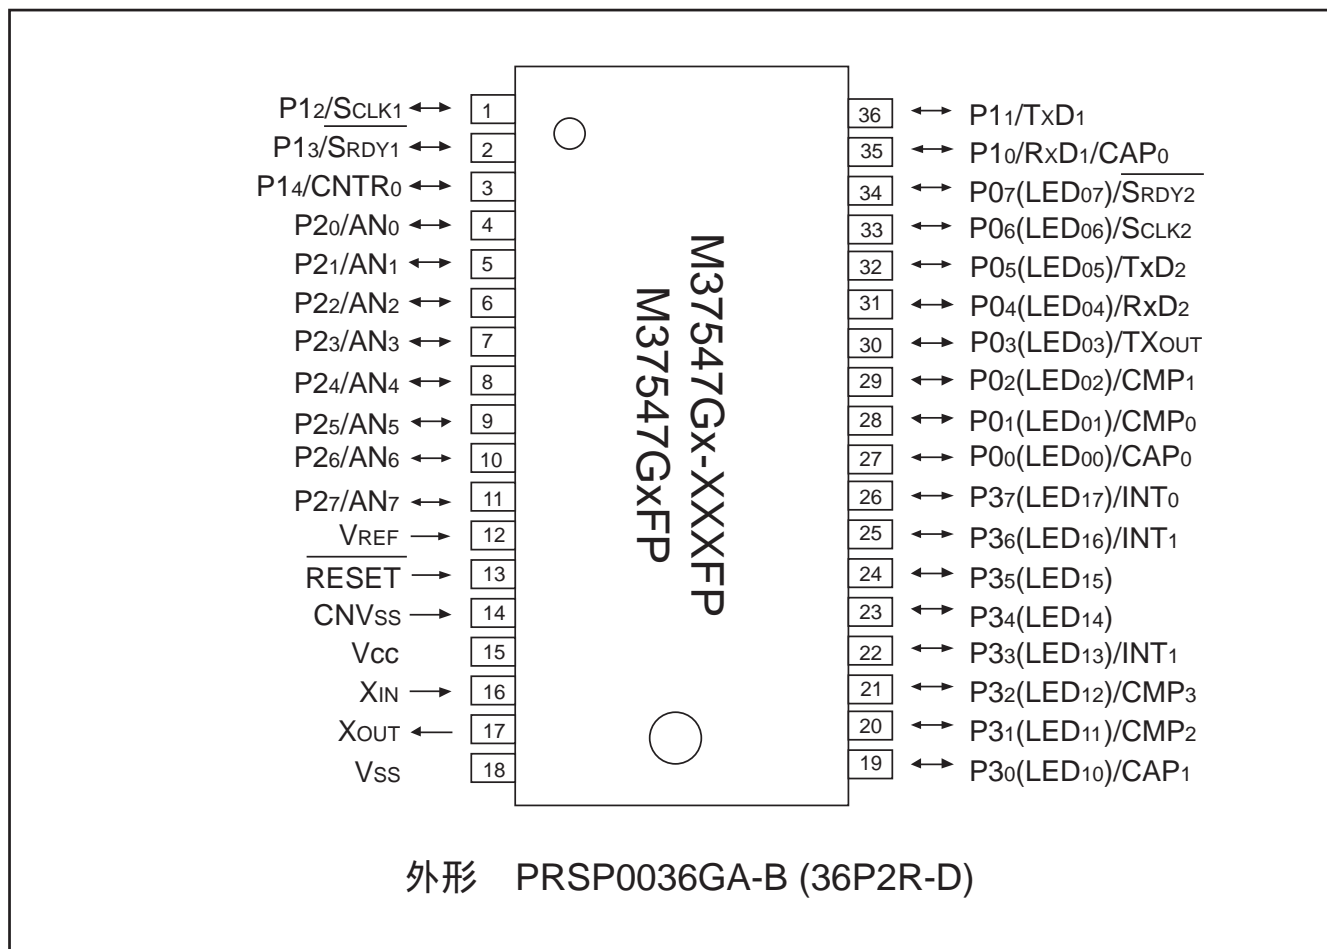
$P1_2/\overline{S_{CLK1}}$ 1
$P1_3/\overline{S_{RDY1}}$ 2
$P1_4/CNTR_0$ 3
$P2_0/AN_0$ 4
$P2_1/AN_1$ 5
$P2_2/AN_2$ 6
$P2_3/AN_3$ 7
$P2_4/AN_4$ 8
$P2_5/AN_5$ 9
$P2_6/AN_6$ 10
$P2_7/AN_7$ 11
$V_{REF}$ 12
$\overline{RESET}$ 13
$CNV_{SS}$ 14
$V_{CC}$ 15
$X_{IN}$ 16
$X_{OUT}$ 17
$V_{SS}$ 18

M37547Gx-XXXFP
M37547GxFP

36 $P1_1/T_XD_1$
35 $P1_0/R_XD_1/CAP_0$
34 $P0_7(LED_{07})/\overline{S_{RDY2}}$
33 $P0_6(LED_{06})/S_{CLK2}$
32 $P0_5(LED_{05})/TxD_2$
31 $P0_4(LED_{04})/RxD_2$
30 $P0_3(LED_{03})/TX_{OUT}$
29 $P0_2(LED_{02})/CMP_1$
28 $P0_1(LED_{01})/CMP_0$
27 $P0_0(LED_{00})/CAP_0$
26 $P3_7(LED_{17})/INT_0$
25 $P3_6(LED_{16})/INT_1$
24 $P3_5(LED_{15})$
23 $P3_4(LED_{14})$
22 $P3_3(LED_{13})/INT_1$
21 $P3_2(LED_{12})/CMP_3$
20 $P3_1(LED_{11})/CMP_2$
19 $P3_0(LED_{10})/CAP_1$

外形 PRSP0036GA-B (36P2R-D)